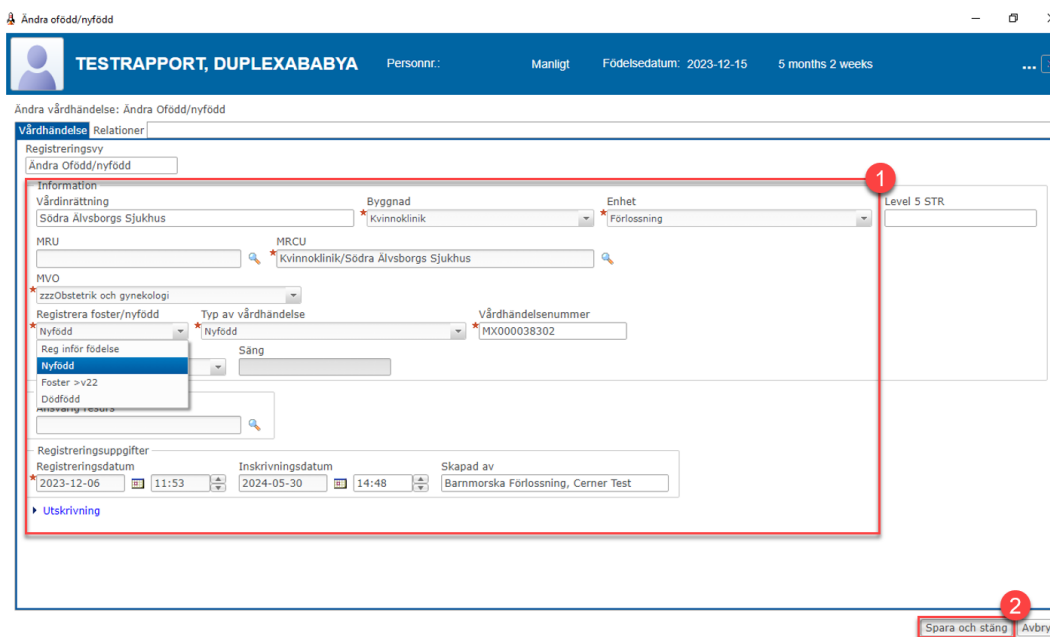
Ändra ofödd/nyfödd

TESTRAPPORT, DUPLEXABABYA Personnr.: Manligt Födelsedatum: 2023-12-15 5 months 2 weeks ...

Ändra vårdhändelse: Ändra Ofödd/nyfödd

Vårdhändelse Relationer

Registreringsvy
Ändra Ofödd/nyfödd

Information
Vårdinrättning
Södra Älvsborgs Sjukhus
Byggnad
Kvinnoklinik
Enhet
Förlossning
Level 5 STR
MRU
MRCU
Kvinnoklinik/Södra Älvsborgs Sjukhus
MVO
zzzObstetrik och gynekologi
Registrera foster/nyfödd
Nyfödd
Reg inför födelse
Nyfödd
Foster >v22
Dödfödd
Typ av vårdhändelse
Nyfödd
Vårdhändelsenummer
MX000038302
Säng
Ansvarig resurs

Registreringsuppgifter
Registreringsdatum
2023-12-06 11:53
Inskrivningsdatum
2024-05-30 14:48
Skapad av
Barnmorska Förlossning, Cerner Test

Utskrivning

1
2
Spara och stäng Avbry